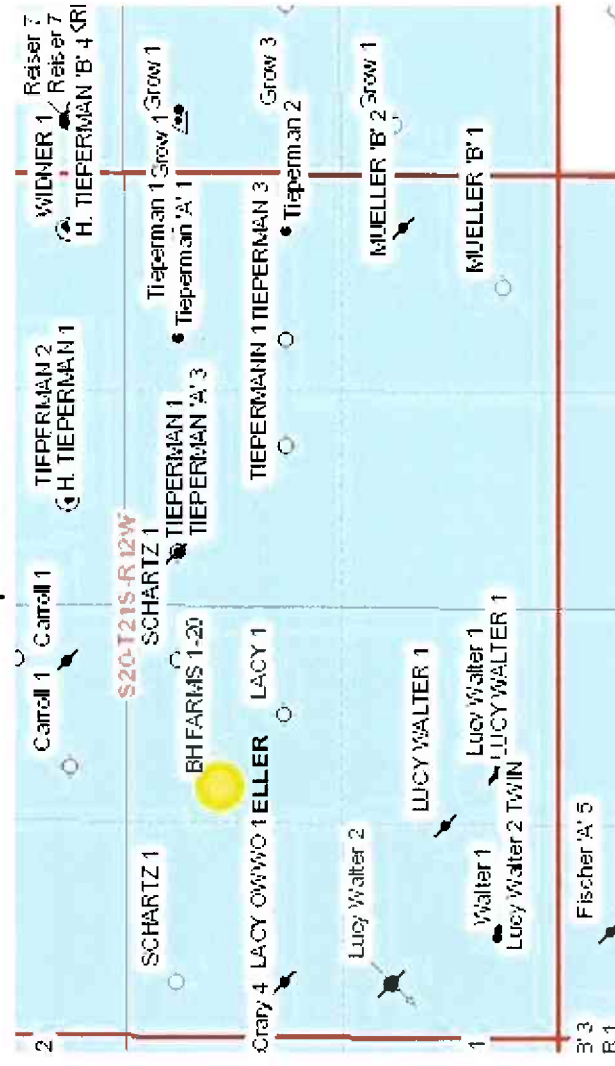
Reiser 7
Reiser 7
H. TIEPERMAN 'B' 4
WIDNER 1
H. TIEPERMAN 1
Grow 1
Grow 1
Tieperman 1
Tieperman 'A' 1
Grow 3
Tieperman 2
TIEPERMAN 3
MUELLER 'B' 2
Grow 1
MUELLER 'B' 1
TIEPERMAN 2
H. TIEPERMAN 1
TIEPERMAN 1
TIEPERMAN 'A' 3
TIEPERMANN 1
S20-T21S-R12W
SCHARTZ 1
Carroll 1
Carroll 1
BH FARMS 1-20
LACY 1
ELLER
LACY OWWO 1
LUCY WALTER 1
Lucy Walter 1
LUCY WALTER 1
Lucy Walter 2 TWIN
SCHARTZ 1
Crary 4
Lucy Walter 2
Walter 1
Fischer 'A' 5
2
1
3 3
R 1